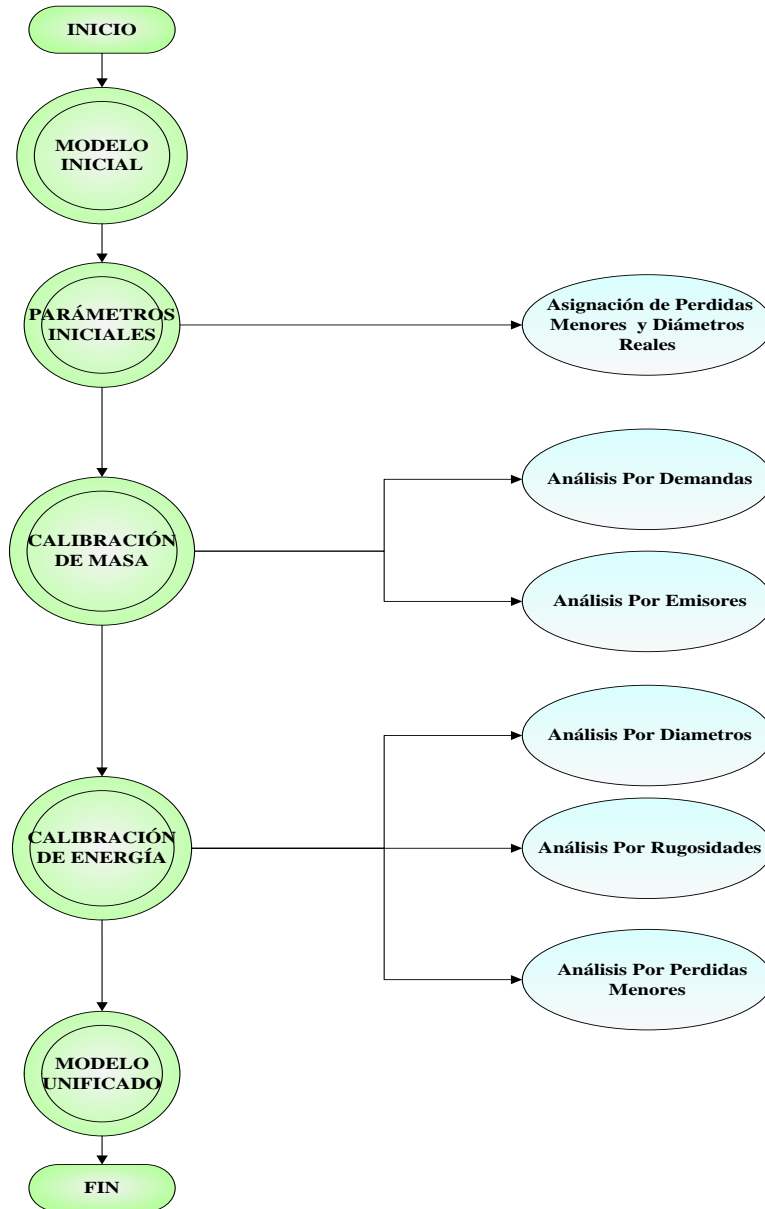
INICIO

MODELO INICIAL

PARÁMETROS INICIALES

Asignación de Perdidas Menores y Diámetros Reales

CALIBRACIÓN DE MASA

Análisis Por Demandas

Análisis Por Emisores

CALIBRACIÓN DE ENERGÍA

Análisis Por Diametros

Análisis Por Rugosidades

Análisis Por Perdidas Menores

MODELO UNIFICADO

FIN